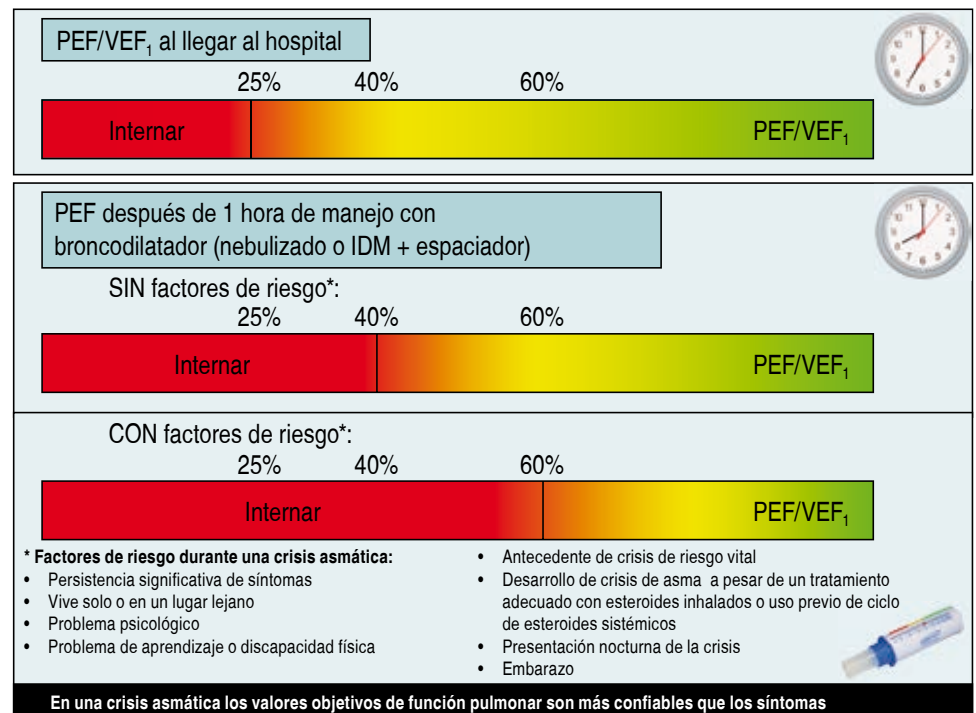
PEF/VEF$_1$ al llegar al hospital

25% 40% 60%

Internar PEF/VEF$_1$

PEF después de 1 hora de manejo con broncodilatador (nebulizado o IDM + espaciador)

SIN factores de riesgo*:

25% 40% 60%

Internar PEF/VEF$_1$

CON factores de riesgo*:

25% 40% 60%

Internar PEF/VEF$_1$

**\* Factores de riesgo durante una crisis asmática:**
- Persistencia significativa de síntomas
- Vive solo o en un lugar lejano
- Problema psicológico
- Problema de aprendizaje o discapacidad física

- Antecedente de crisis de riesgo vital
- Desarrollo de crisis de asma a pesar de un tratamiento adecuado con esteroides inhalados o uso previo de ciclo de esteroides sistémicos
- Presentación nocturna de la crisis
- Embarazo

En una crisis asmática los valores objetivos de función pulmonar son más confiables que los síntomas